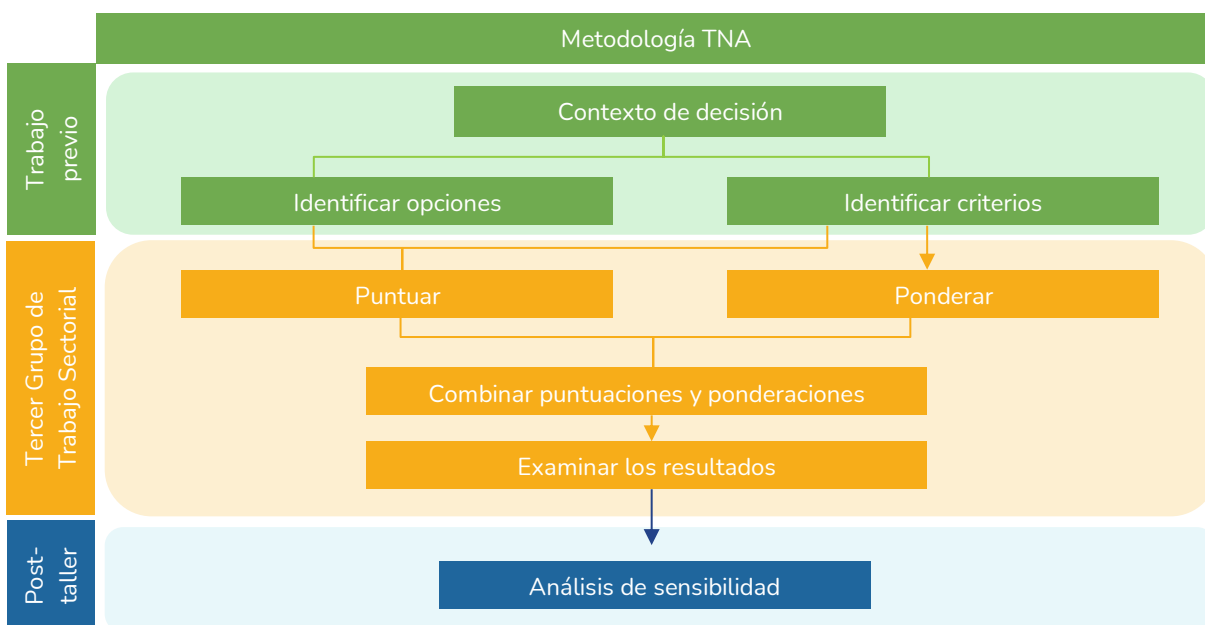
Metodología TNA

Trabajo previo

Contexto de decisión

Identificar opciones

Identificar criterios

Tercer Grupo de Trabajo Sectorial

Puntuar

Ponderar

Combinar puntuaciones y ponderaciones

Examinar los resultados

Post-taller

Análisis de sensibilidad